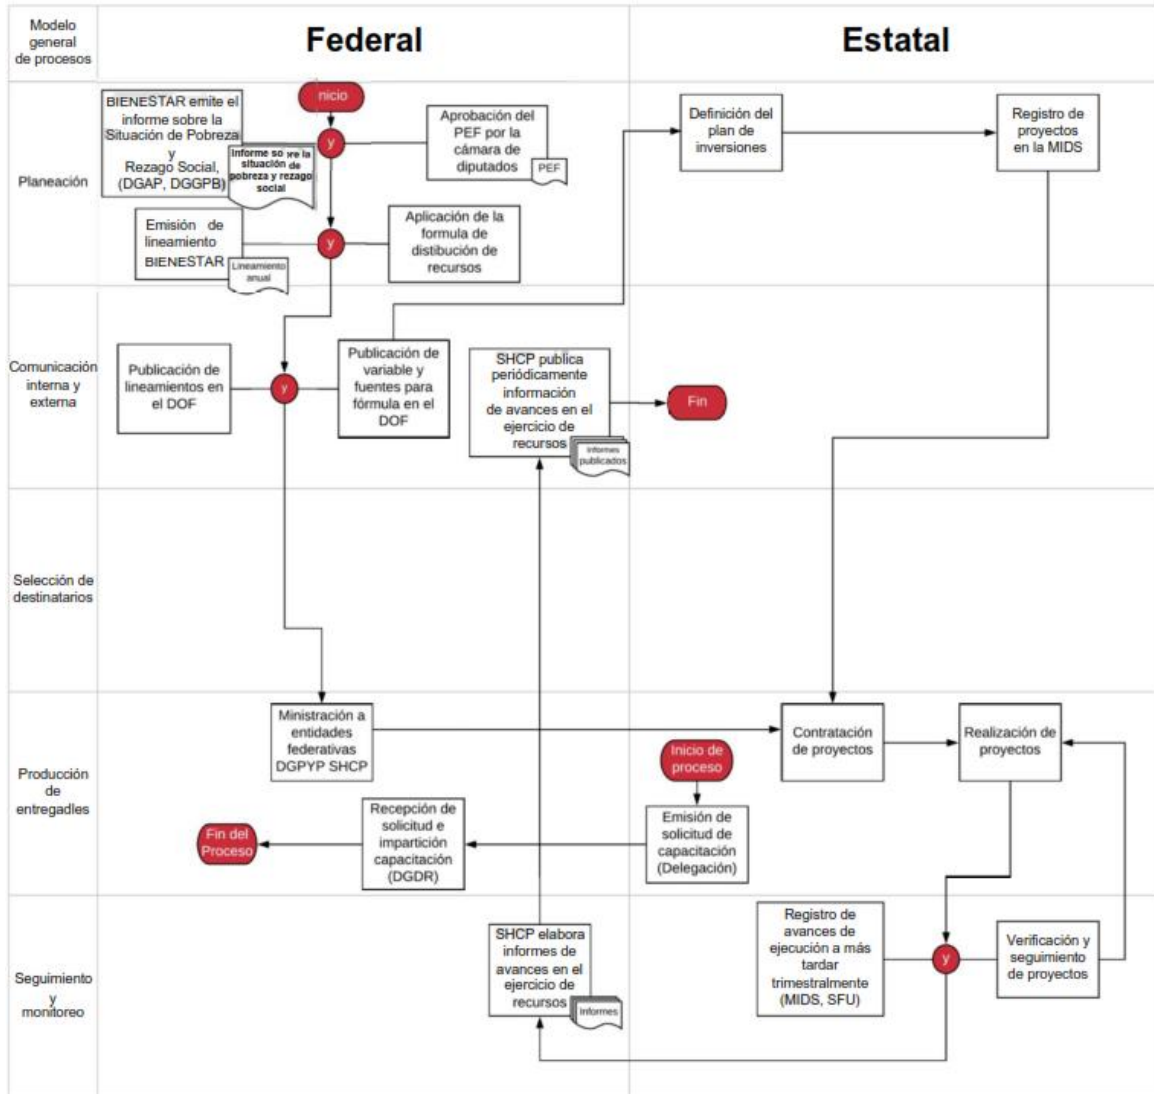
Modelo general de procesos

Federal

Estatal

Planeación

BIENESTAR emite el informe sobre la Situación de Pobreza y Rezago Social, (DGAP, DGGPB)

Informe sobre la situación de pobreza y rezago social

nicio

y

Aprobación del PEF por la cámara de diputados

PEF

Emisión de lineamiento BIENESTAR

Lineamiento anual

y

Aplicación de la formula de distibución de recursos

Definición del plan de inversiones

Registro de proyectos en la MIDS

Comunicación interna y externa

Publicación de lineamientos en el DOF

y

Publicación de variable y fuentes para fórmula en el DOF

SHCP publica periódicamente información de avances en el ejercicio de recursos

Informes publicados

Fin

Selección de destinatarios

Producción de entregadles

Ministración a entidades federativas DGPYP SHCP

Contratación de proyectos

Realización de proyectos

Inicio de proceso

Emisión de solicitud de capacitación (Delegación)

Recepción de solicitud e impartición capacitación (DGDR)

Fin del Proceso

Seguimiento y monitoreo

SHCP elabora informes de avances en el ejercicio de recursos

Informes

Registro de avances de ejecución a más tardar trimestralmente (MIDS, SFU)

y

Verificación y seguimiento de proyectos